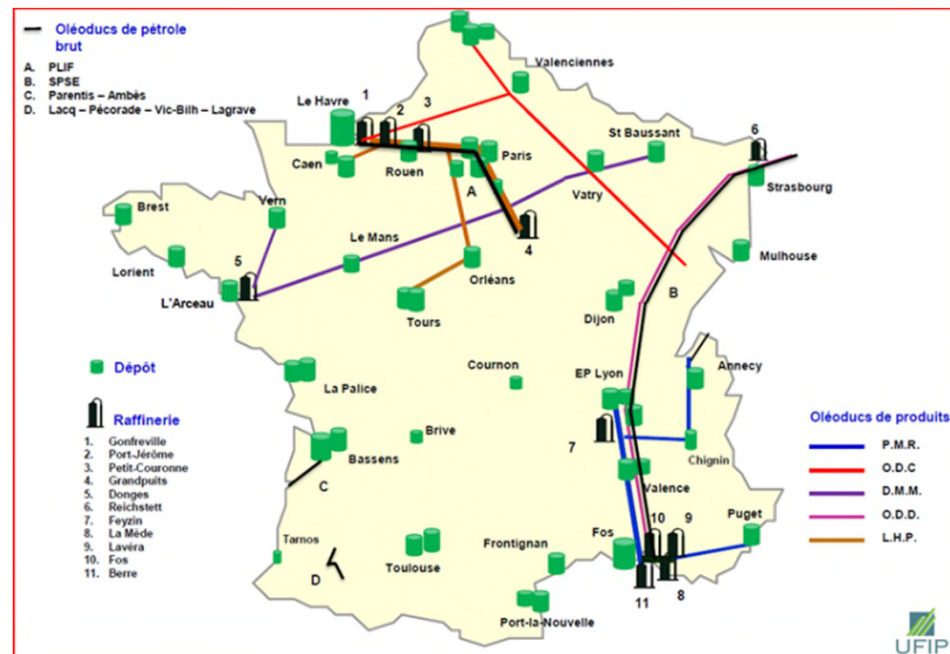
Oléoducs de pétrole brut
A. PLIF
B. SPSE
C. Parentis – Ambès
D. Lacq – Pécorade – Vic-Bilh – Lagrave

Valenciennes
Le Havre
1
2
3
St Baussant
6
Caen
Rouen
Paris
Strasbourg
Vatry
Brest
Vern
A
4
Le Mans
Mulhouse
Lorient
5
L'Arceau
Orléans
B
Tours
Dijon
Dépôt
Cournon
EP Lyon
Annecy
La Palice
Raffinerie
1. Gonfreville
2. Port-Jérôme
3. Petit-Couronne
4. Grandpuits
5. Donges
6. Reichstett
7. Feyzin
8. La Mède
9. Lavéra
10. Fos
11. Berre

Brive
Bassens
7
Chignin
Oléoducs de produits
P.M.R.
O.D.C
D.M.M.
O.D.D.
L.H.P.
C
Valence
10
9
Puget
Tarnos
Fos
D
Toulouse
Frontignan
11
8
Port-la-Nouvelle
UFIP